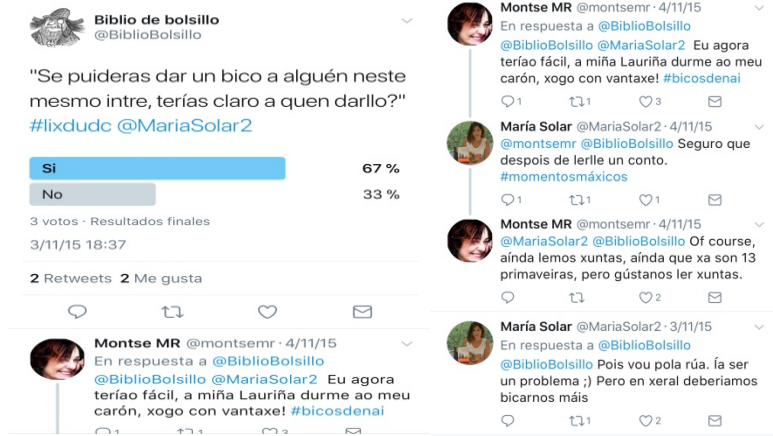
Biblio de bolsillo
@BiblioBolsillo

"Se puideras dar un bico a alguén neste mesmo intre, terías claro a quen darllo?" #lixdudc @MariaSolar2

| | |
|---|---|
| Si | 67 % |
| No | 33 % |

3 votos · Resultados finales

3/11/15 18:37

2 Retweets 2 Me gusta

Montse MR @montsemr · 4/11/15
En respuesta a @BiblioBolsillo
@BiblioBolsillo @MariaSolar2 Eu agora teríao fácil, a miña Lauriña durme ao meu carón, xogo con vantaxe! #bicosdenai
1 1 3

Montse MR @montsemr · 4/11/15
En respuesta a @BiblioBolsillo
@BiblioBolsillo @MariaSolar2 Eu agora teríao fácil, a miña Lauriña durme ao meu carón, xogo con vantaxe! #bicosdenai
1 1 3

María Solar @MariaSolar2 · 4/11/15
@montsemr @BiblioBolsillo Seguro que despois de lerlle un conto. #momentosmáxicos
1 1

Montse MR @montsemr · 4/11/15
@MariaSolar2 @BiblioBolsillo Of course, aínda lemos xuntas, aínda que xa son 13 primaveiras, pero gústanos ler xuntas.
2

María Solar @MariaSolar2 · 3/11/15
@BiblioBolsillo Pois vou pola rúa. Ía ser un problema ;) Pero en xeral deberiamos bicarnos máis
1 2